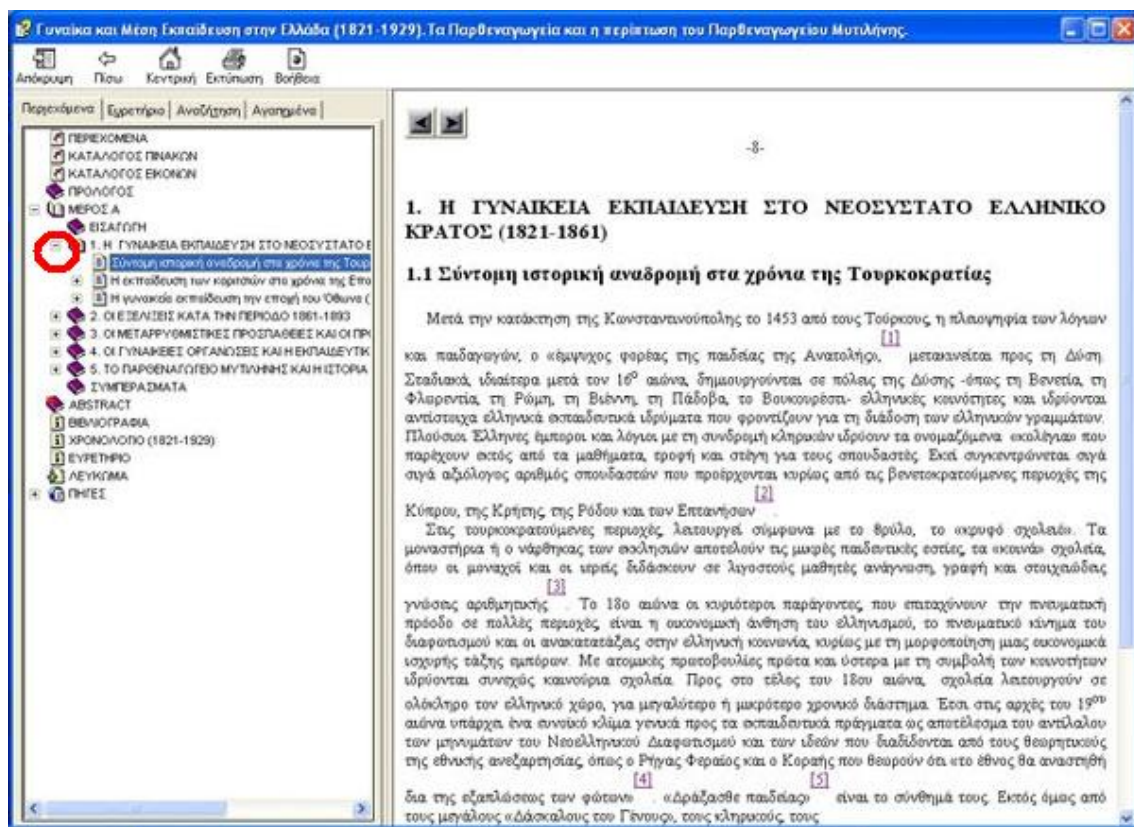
Γυναίκα και Μέση Εκπαίδευση στην Ελλάδα (1821-1929). Τα Παρθεναγωγεία και η περίπτωση του Παρθεναγωγείου Μυτιλήνης.

Απόκρυψη Πίσω Κεντρική Εκτύπωση Βοήθεια

Περιεχόμενα | Ευρετήριο | Αναζήτηση | Αγαπημένα

ΠΕΡΙΕΧΟΜΕΝΑ
ΚΑΤΑΛΟΓΟΣ ΠΙΝΑΚΩΝ
ΚΑΤΑΛΟΓΟΣ ΕΙΚΟΝΩΝ
ΠΡΟΛΟΓΟΣ
ΜΕΡΟΣ Α
ΕΙΣΑΓΩΓΗ
1. Η ΓΥΝΑΙΚΕΙΑ ΕΚΠΑΙΔΕΥΣΗ ΣΤΟ ΝΕΟΣΥΣΤΑΤΟ Ε
Σύντομη ιστορική αναδρομή στα χρόνια της Τουρ
Η εκπαίδευση των κοριτσιών στα χρόνια της Επα
Η γυναικεία εκπαίδευση την εποχή του Όθωνα (
2. ΟΙ ΕΞΕΛΙΞΕΙΣ ΚΑΤΑ ΤΗΝ ΠΕΡΙΟΔΟ 1861-1893
3. ΟΙ ΜΕΤΑΡΡΥΘΜΙΣΤΙΚΕΣ ΠΡΟΣΠΑΘΕΙΕΣ ΚΑΙ ΟΙ ΠΡ
4. ΟΙ ΓΥΝΑΙΚΕΙΕΣ ΟΡΓΑΝΩΣΕΙΣ ΚΑΙ Η ΕΚΠΑΙΔΕΥΤΙΚ
5. ΤΟ ΠΑΡΘΕΝΑΓΩΓΕΙΟ ΜΥΤΙΛΗΝΗΣ ΚΑΙ Η ΙΣΤΟΡΙΑ
ΣΥΜΠΕΡΑΣΜΑΤΑ
ABSTRACT
ΒΙΒΛΙΟΓΡΑΦΙΑ
ΧΡΟΝΟΛΟΓΙΟ (1821-1929)
ΕΥΡΕΤΗΡΙΟ
ΛΕΥΚΩΜΑ
ΠΗΓΕΣ

-8-

1. Η ΓΥΝΑΙΚΕΙΑ ΕΚΠΑΙΔΕΥΣΗ ΣΤΟ ΝΕΟΣΥΣΤΑΤΟ ΕΛΛΗΝΙΚΟ ΚΡΑΤΟΣ (1821-1861)

1.1 Σύντομη ιστορική αναδρομή στα χρόνια της Τουρκοκρατίας

Μετά την κατάκτηση της Κωνσταντινούπολης το 1453 από τους Τούρκους, η πλειοψηφία των λόγιων και παιδαγωγών, ο «έμψυχος φορέας της παιδείας της Ανατολής», [1] μετακινείται προς τη Δύση. Σταδιακά, ιδιαίτερα μετά τον $16^{ο}$ αιώνα, δημιουργούνται σε πόλεις της Δύσης -όπως τη Βενετία, τη Φλωρεντία, τη Ρώμη, τη Βιέννη, τη Πάδοβα, το Βουκουρέστι- ελληνικές κοινότητες και ιδρύονται αντίστοιχα ελληνικά εκπαιδευτικά ιδρύματα που φροντίζουν για τη διάδοση των ελληνικών γραμμάτων. Πλούσιοι Έλληνες έμποροι και λόγιοι με τη συνδρομή κληρικών ιδρύουν τα ονομαζόμενα «κολλέγια» που παρέχουν εκτός από τα μαθήματα, τροφή και στέγη για τους σπουδαστές. Εκεί συγκεντρώνεται σιγά σιγά αξιόλογος αριθμός σπουδαστών που προέρχονται κυρίως από τις βενετοκρατούμενες περιοχές της Κύπρου, της Κρήτης, της Ρόδου και των Επτανήσων [2].

Στις τουρκοκρατούμενες περιοχές, λειτουργεί σύμφωνα με το θρύλο, το «κρυφό σχολειό». Τα μοναστήρια ή ο νάρθηκας των εκκλησιών αποτελούν τις μικρές παιδευτικές εστίες, τα «κοινά» σχολεία, όπου οι μοναχοί και οι ιερείς διδάσκουν σε λιγοστούς μαθητές ανάγνωση, γραφή και στοιχειώδεις γνώσεις αριθμητικής [3]. Το 18ο αιώνα οι κυριότεροι παράγοντες, που επιταχύνουν την πνευματική πρόοδο σε πολλές περιοχές, είναι η οικονομική άνθηση του ελληνισμού, το πνευματικό κίνημα του διαφωτισμού και οι ανακατατάξεις στην ελληνική κοινωνία, κυρίως με τη μορφοποίηση μιας οικονομικά ισχυρής τάξης εμπόρων. Με ατομικές πρωτοβουλίες πρώτα και ύστερα με τη συμβολή των κοινοτήτων ιδρύονται συνεχώς καινούρια σχολεία. Προς στο τέλος του 18ου αιώνα, σχολεία λειτουργούν σε ολόκληρο τον ελληνικό χώρο, για μεγαλύτερο ή μικρότερο χρονικό διάστημα. Εκεί στις αρχές του $19^{ου}$ αιώνα υπάρχει ένα ευνοϊκό κλίμα γενικά προς τα εκπαιδευτικά πράγματα ως αποτέλεσμα του αντίλαλου των μηνυμάτων του Νεοελληνικού Διαφωτισμού και των ιδεών που διαδίδονται από τους θεωρητικούς της εθνικής ανεξαρτησίας, όπως ο Ρήγας Φεραίος και ο Κοραής που θεωρούν ότι «το έθνος θα αναστηθή δια της εξαπλώσεως των φώτων» [4]. «Δράξασθε παιδείας» [5] είναι το σύνθημά τους. Εκτός όμως από τους μεγάλους «Δάσκαλους του Γένους», τους κληρικούς, τους